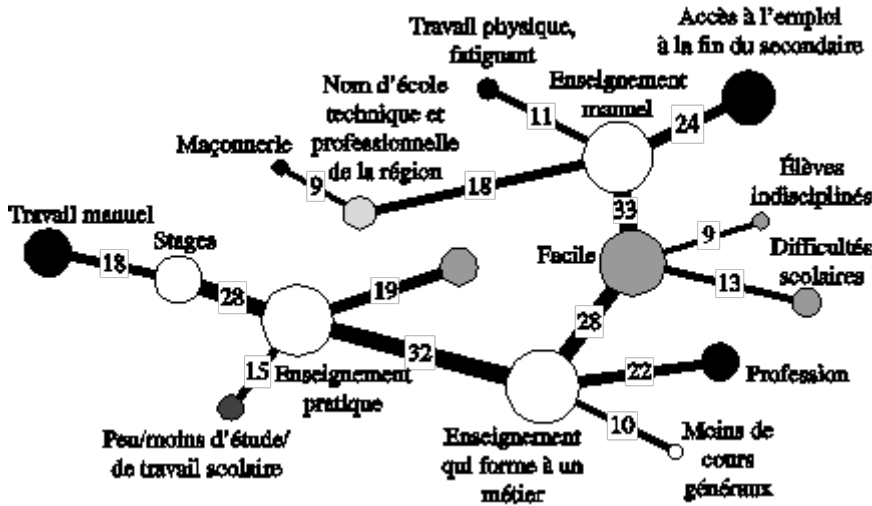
Travail physique, fatigant

Accès à l'emploi à la fin du secondaire

Nom d'école technique et professionnelle de la région

Enseignement manuel

11

24

Maçonnerie

9

18

33

Élèves indisciplinés

9

Travail manuel

Stages

Facile

Difficultés scolaires

18

28

19

13

28

32

15

Enseignement pratique

22

Profession

Peu/moins d'étude/ de travail scolaire

Enseignement qui forme à un métier

10

Moins de cours généraux